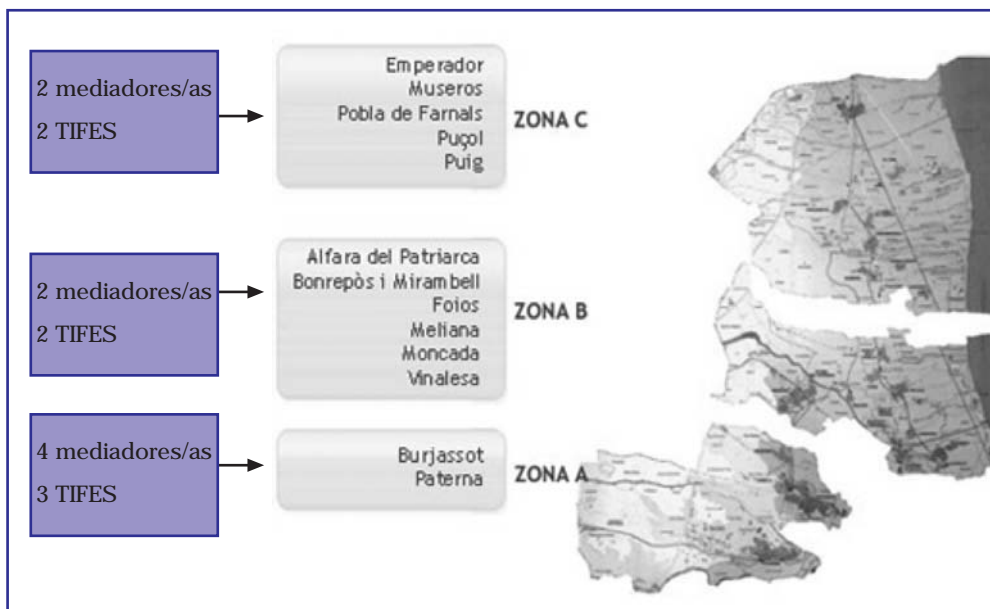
2 mediadores/as
2 TIFES

Emperador
Museros
Pobla de Farnals
Puçol
Puig

ZONA C

2 mediadores/as
2 TIFES

Alfara del Patriarca
Bonrepòs i Mirambell
Foios
Meliana
Moncada
Vinalesa

ZONA B

4 mediadores/as
3 TIFES

Burjassot
Paterna

ZONA A